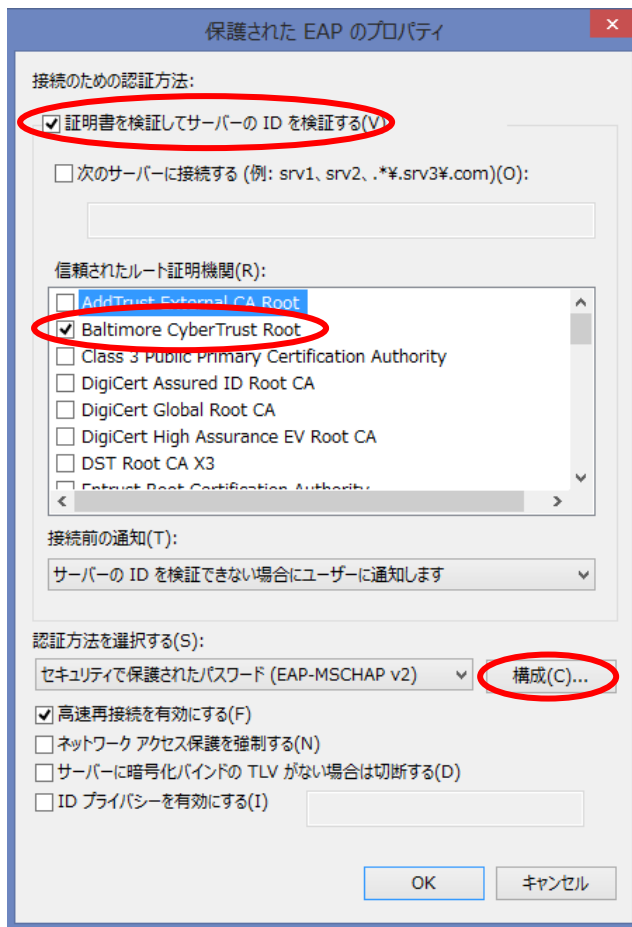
保護された EAP のプロパティ

接続のための認証方法:

☑ 証明書を検証してサーバーの ID を検証する(V)

☐ 次のサーバーに接続する (例: srv1、srv2、.*¥.srv3¥.com)(O):

信頼されたルート証明機関(R):

☐ AddTrust External CA Root
☑ Baltimore CyberTrust Root
☐ Class 3 Public Primary Certification Authority
☐ DigiCert Assured ID Root CA
☐ DigiCert Global Root CA
☐ DigiCert High Assurance EV Root CA
☐ DST Root CA X3
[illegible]

接続前の通知(T):

サーバーの ID を検証できない場合にユーザーに通知します

認証方法を選択する(S):

セキュリティで保護されたパスワード (EAP-MSCHAP v2)

構成(C)...

☑ 高速再接続を有効にする(F)
☐ ネットワーク アクセス保護を強制する(N)
☐ サーバーに暗号化バインドの TLV がない場合は切断する(D)
☐ ID プライバシーを有効にする(I)

OK

キャンセル